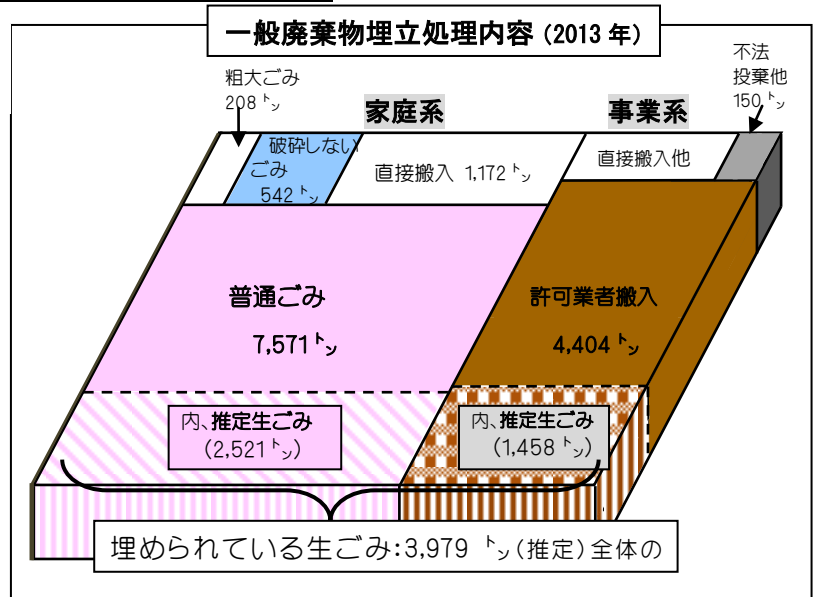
一般廃棄物埋立処理内容（2013 年）

粗大ごみ
208 ㌧

家庭系

事業系

不法
投棄他
150 ㌧

破砕しない
ごみ
542 ㌧

直接搬入 1,172 ㌧

直接搬入他

普通ごみ

7,571 ㌧

許可業者搬入

4,404 ㌧

内、推定生ごみ
（2,521 ㌧）

内、推定生ごみ
（1,458 ㌧）

埋められている生ごみ：3,979 ㌧（推定）全体の